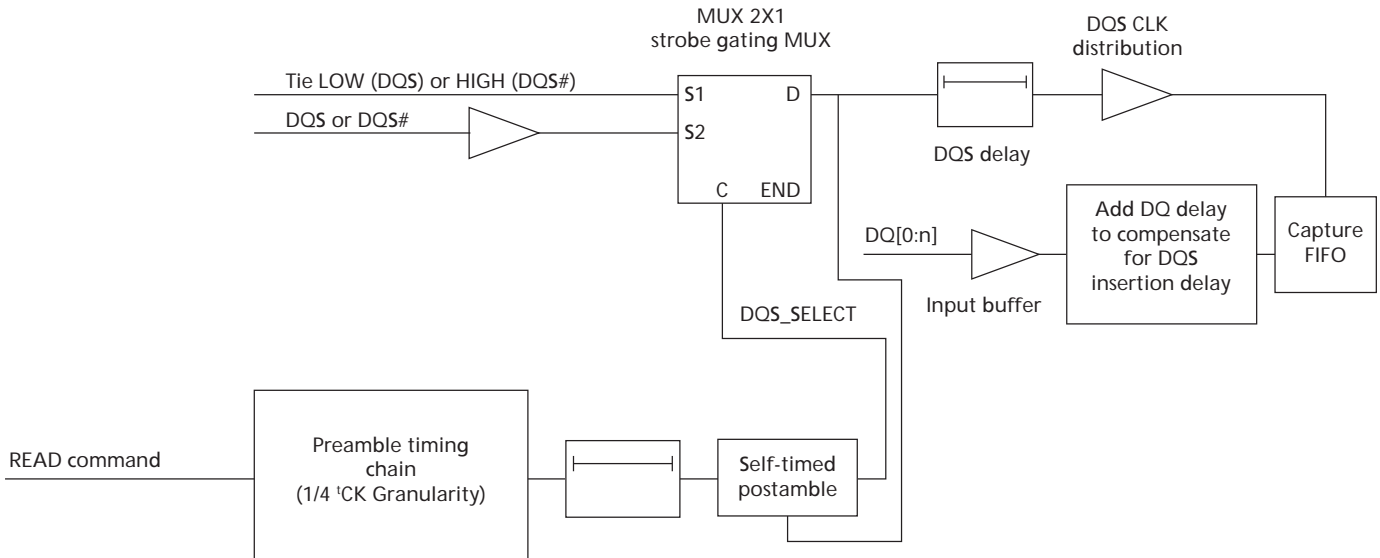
MUX 2X1
strobe gating MUX

DQS CLK
distribution

Tie LOW (DQS) or HIGH (DQS#)

DQS or DQS#

S1

D

S2

C

END

DQS delay

DQ[0:n]

Add DQ delay to compensate for DQS insertion delay

Capture FIFO

Input buffer

DQS_SELECT

READ command

Preamble timing chain (1/4 $^{t}$CK Granularity)

Self-timed postamble